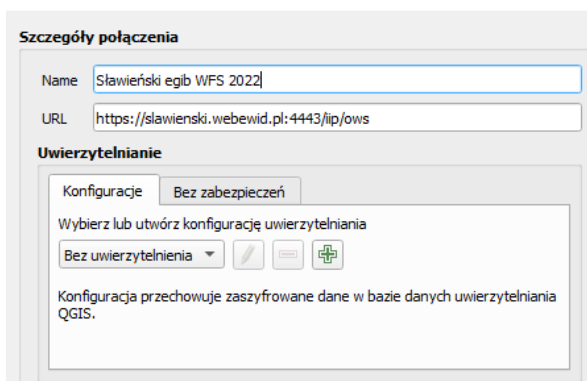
Szczegóły połączenia

Name Sławieński egib WFS 2022

URL https://slawienski.webewid.pl:4443/iip/ows

Uwierzytelnianie

Konfiguracje Bez zabezpieczeń

Wybierz lub utwórz konfigurację uwierzytelniania

Bez uwierzytelnienia

Konfiguracja przechowuje zaszyfrowane dane w bazie danych uwierzytelniania QGIS.